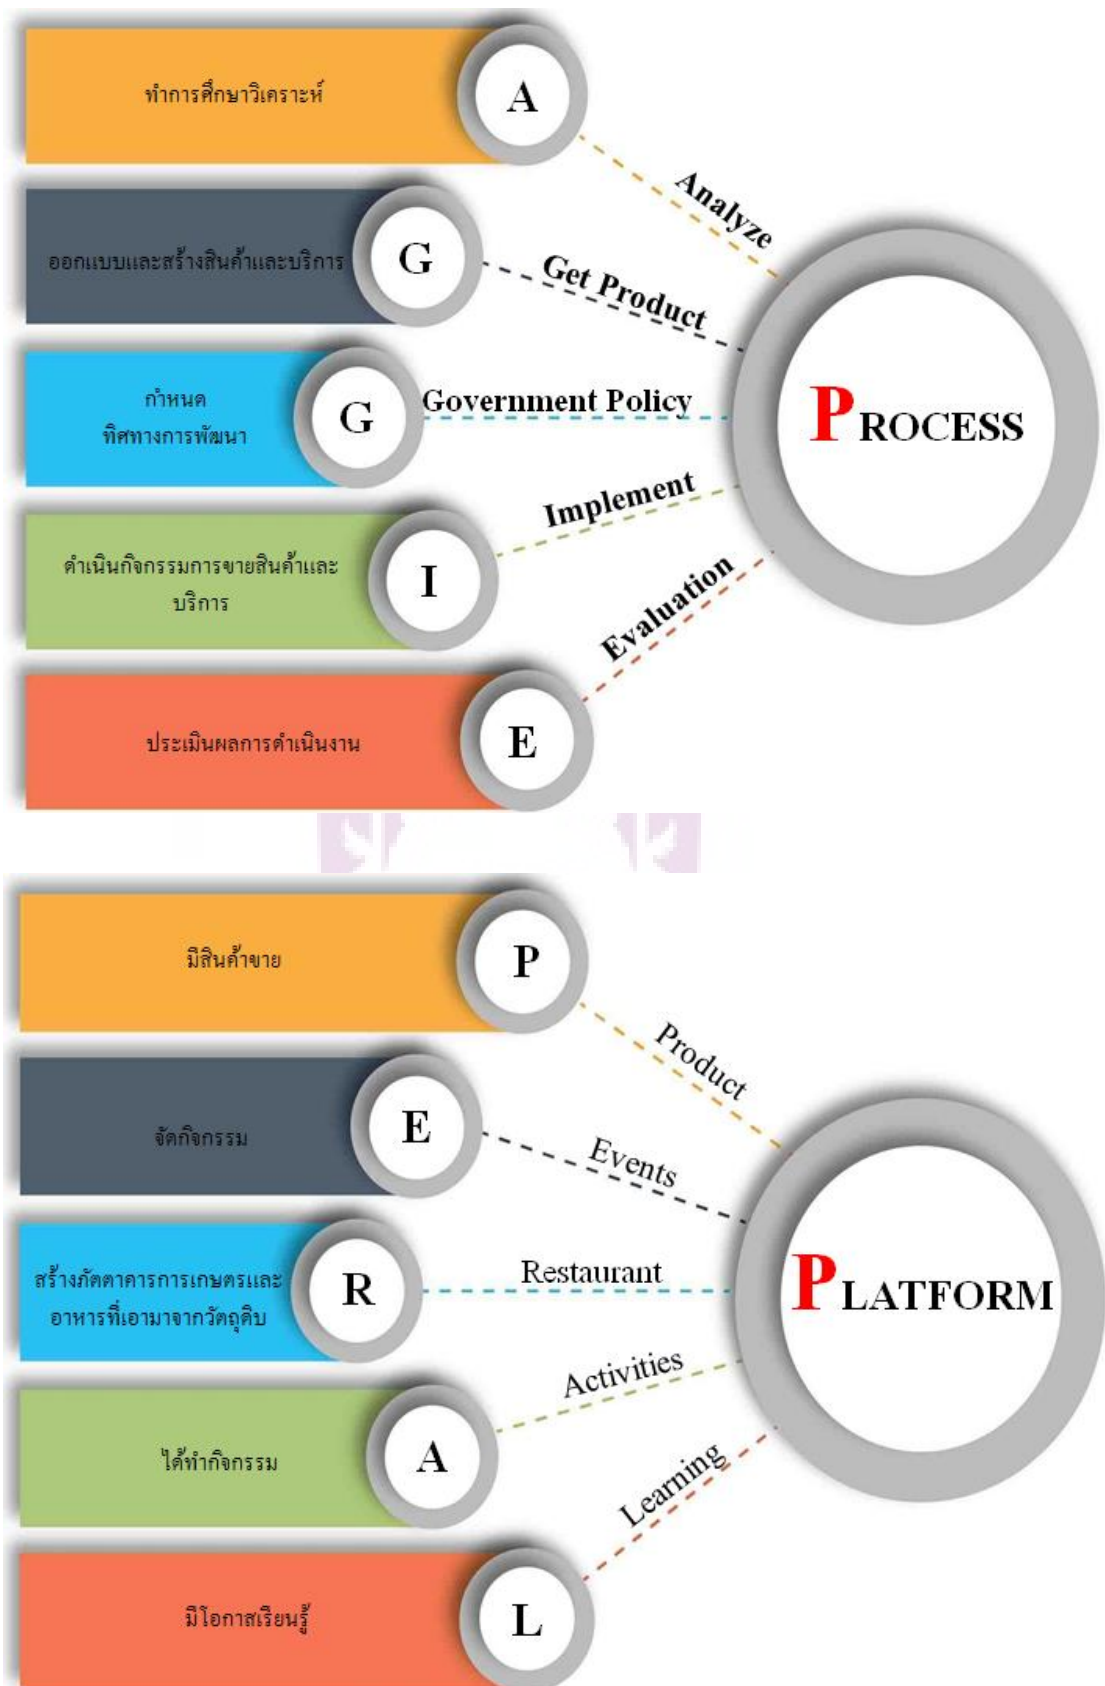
ทำการศึกษาวิเคราะห์

A

Analyze

ออกแบบและสร้างสินค้าและบริการ

G

Get Product

กำหนด ทิศทางการพัฒนา

G

Government Policy

PROCESS

ดำเนินกิจกรรมการขายสินค้าและบริการ

I

Implement

Evaluation

ประเมินผลการดำเนินงาน

E

มีสินค้าขาย

P

Product

จัดกิจกรรม

E

Events

สร้างภัตตาคารการเกษตรและอาหารที่เอามาจากวัตถุดิบ

R

Restaurant

PLATFORM

Activities

ได้ทำกิจกรรม

A

Learning

มีโอกาสเรียนรู้

L